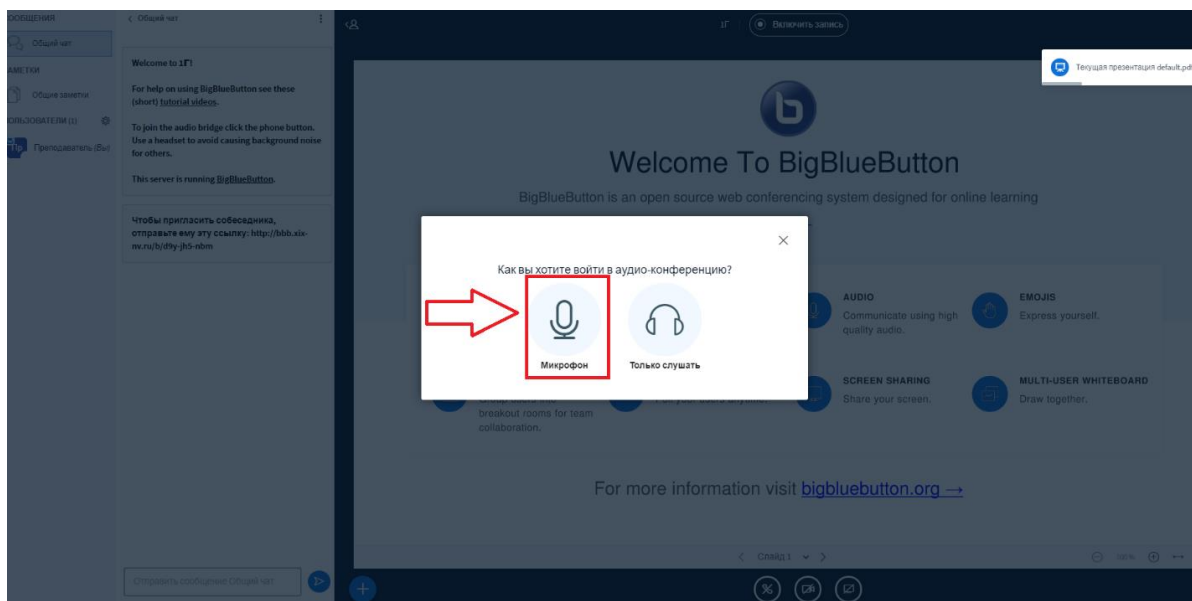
ОБЩЕНИЯ
Общий чат
ЗАМЕТКИ
Общие заметки
ПОЛЬЗОВАТЕЛИ (1)
Преподаватель (Вы)

< Общий чат

Welcome to 1Г!

For help on using BigBlueButton see these (short) tutorial videos.

To join the audio bridge click the phone button. Use a headset to avoid causing background noise for others.

This server is running BigBlueButton.

Чтобы пригласить собеседника, отправьте ему эту ссылку: http://bbb.xix-nv.ru/b/d9y-jh5-nbm

Отправить сообщение Общий чат

1Г
Включить запись

Текущая презентация default.pdf

Welcome To BigBlueButton

BigBlueButton is an open source web conferencing system designed for online learning

Как вы хотите войти в аудио-конференцию?

Микрофон
Только слушать

AUDIO
Communicate using high quality audio.

EMOJIS
Express yourself.

SCREEN SHARING
Share your screen.

MULTI-USER WHITEBOARD
Draw together.

breakout rooms for team collaboration.

For more information visit bigbluebutton.org →

Слайд 1
100%